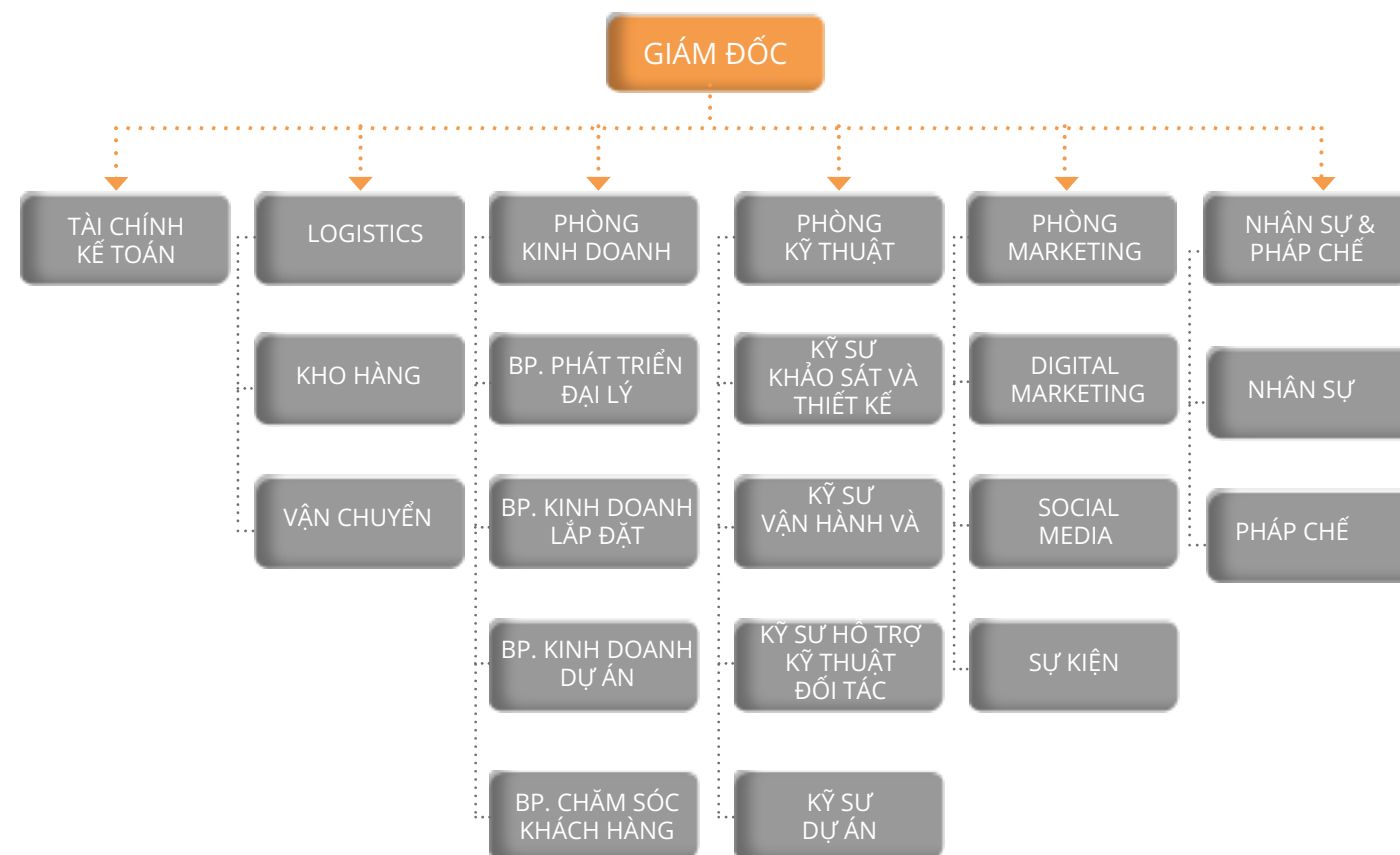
GIÁM ĐỐC

TÀI CHÍNH KẾ TOÁN

LOGISTICS

KHO HÀNG

VẬN CHUYỂN

PHÒNG KINH DOANH

BP. PHÁT TRIỂN ĐẠI LÝ

BP. KINH DOANH LẮP ĐẶT

BP. KINH DOANH DỰ ÁN

BP. CHĂM SÓC KHÁCH HÀNG

PHÒNG KỸ THUẬT

KỸ SƯ KHẢO SÁT VÀ THIẾT KẾ

KỸ SƯ VẬN HÀNH VÀ

KỸ SƯ HỖ TRỢ KỸ THUẬT ĐỐI TÁC

KỸ SƯ DỰ ÁN

PHÒNG MARKETING

DIGITAL MARKETING

SOCIAL MEDIA

SỰ KIỆN

NHÂN SỰ & PHÁP CHẾ

NHÂN SỰ

PHÁP CHẾ